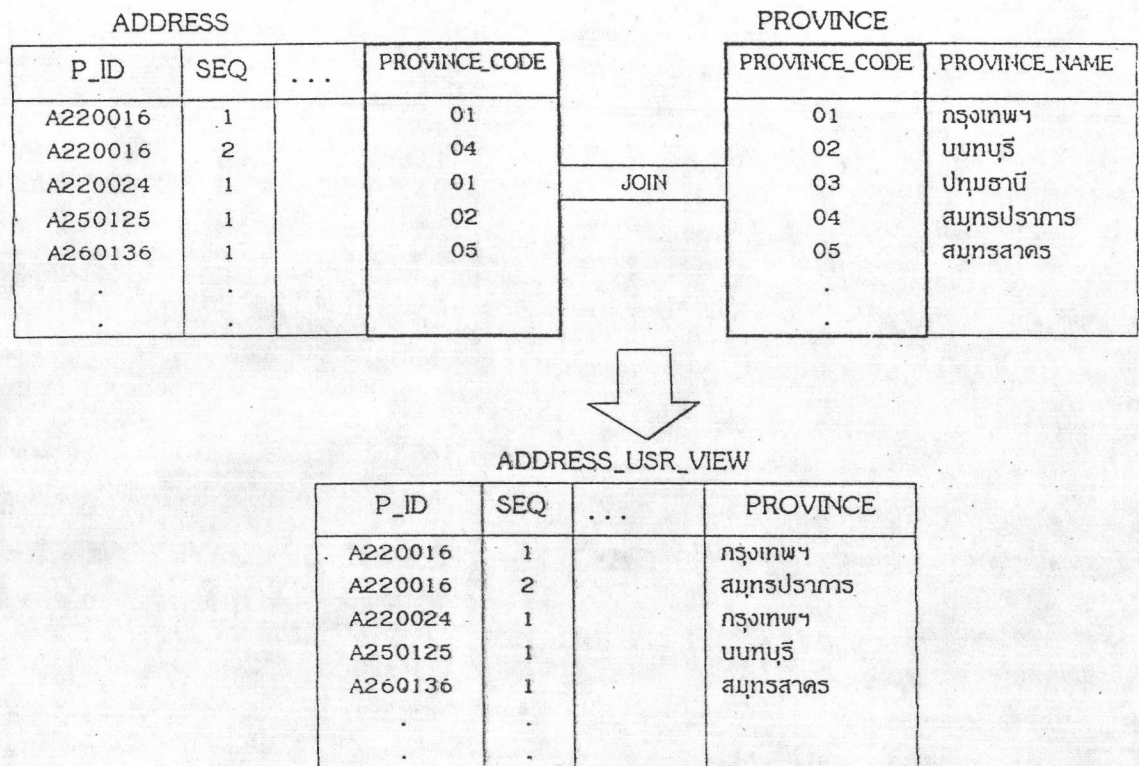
ADDRESS

| P_ID | SEQ | . . . | PROVINCE_CODE |
|---|---|---|---|
| A220016 | 1 | | 01 |
| A220016 | 2 | | 04 |
| A220024 | 1 | | 01 |
| A250125 | 1 | | 02 |
| A260136 | 1 | | 05 |
| . | . | | |
| . | . | | |

JOIN

PROVINCE

| PROVINCE_CODE | PROVINCE_NAME |
|---|---|
| 01 | กรุงเทพฯ |
| 02 | นนทบุรี |
| 03 | ปทุมธานี |
| 04 | สมุทรปราการ |
| 05 | สมุทรสาคร |
| . | |
| . | |

ADDRESS_USR_VIEW

| P_ID | SEQ | . . . | PROVINCE |
|---|---|---|---|
| A220016 | 1 | | กรุงเทพฯ |
| A220016 | 2 | | สมุทรปราการ |
| A220024 | 1 | | กรุงเทพฯ |
| A250125 | 1 | | นนทบุรี |
| A260136 | 1 | | สมุทรสาคร |
| . | . | | |
| . | . | | |